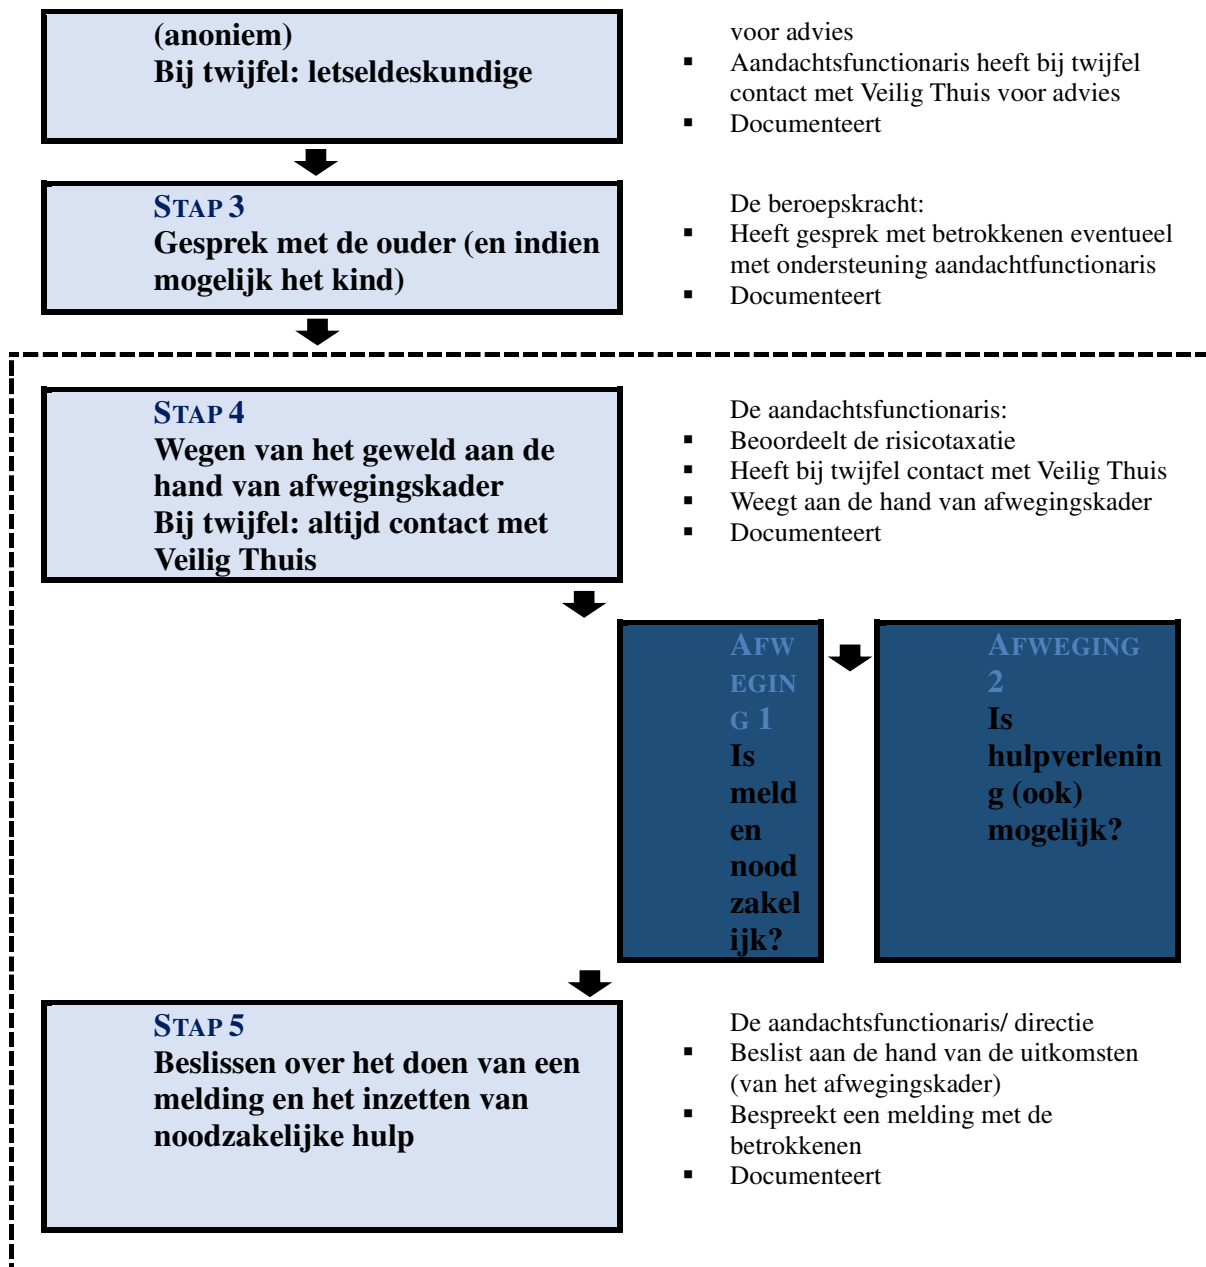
(anoniem)
Bij twijfel: letseldeskundige

voor advies
- Aandachtsfunctionaris heeft bij twijfel contact met Veilig Thuis voor advies
- Documenteert

STAP 3
Gesprek met de ouder (en indien mogelijk het kind)

De beroepskracht:
- Heeft gesprek met betrokkenen eventueel met ondersteuning aandachtfunctionaris
- Documenteert

STAP 4
Wegen van het geweld aan de hand van afwegingskader
Bij twijfel: altijd contact met Veilig Thuis

De aandachtsfunctionaris:
- Beoordeelt de risicotaxatie
- Heeft bij twijfel contact met Veilig Thuis
- Weegt aan de hand van afwegingskader
- Documenteert

AFWEGING 1
Is melden noodzakelijk?

AFWEGING 2
Is hulpverlening (ook) mogelijk?

STAP 5
Beslissen over het doen van een melding en het inzetten van noodzakelijke hulp

De aandachtsfunctionaris/ directie
- Beslist aan de hand van de uitkomsten (van het afwegingskader)
- Bespreekt een melding met de betrokkenen
- Documenteert